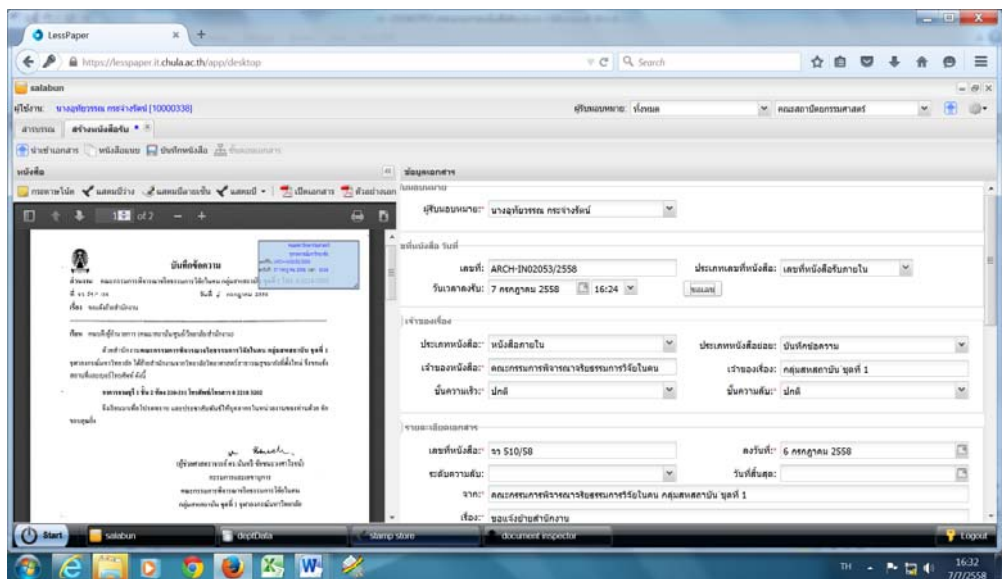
LessPaper

https://lesspaper.it.chula.ac.th/app/desktop

Search

salabun

ผู้ใช้งาน: นางอุทัยวรรณ กระจ่างรัตน์ [10000338]

ผู้รับมอบหมาย: ทั้งหมด

คณะสถาปัตยกรรมศาสตร์

สารบรรณ

สร้างหนังสือรับ

นำเข้าเอกสาร

หนังสือแนบ

บันทึกหนังสือ

หนังสือ

ข้อมูลเอกสาร

1 of 2

บันทึกข้อความ

ผู้รับมอบหมาย: นางอุทัยวรรณ กระจ่างรัตน์

ทะเบียนหนังสือ รับที่

เลขที่: ARCH-IN02053/2558

ประเภทเลขที่หนังสือ: เลขที่หนังสือรับภายใน

วันเวลาลงรับ: 7 กรกฎาคม 2558

16:24

ขอเลข

เจ้าของเรื่อง

ประเภทหนังสือ: หนังสือภายใน

ประเภทหนังสือย่อย: บันทึกข้อความ

เจ้าของหนังสือ: คณะกรรมการพิจารณาจริยธรรมการวิจัยในคน

เจ้าของเรื่อง: กลุ่มสหสถาบัน ชุดที่ 1

ชั้นความเร็ว: ปกติ

ชั้นความลับ: ปกติ

รายละเอียดเอกสาร

เลขที่หนังสือ: วว 510/58

ลงวันที่: 6 กรกฎาคม 2558

ระดับความลับ:

วันที่สิ้นสุด:

จาก: คณะกรรมการพิจารณาจริยธรรมการวิจัยในคน กลุ่มสหสถาบัน ชุดที่ 1

เรื่อง: ขอแจ้งย้ายสำนักงาน

Start

salabun

deptData

stamp store

document inspector

Logout

TH

16:32
7/7/2558